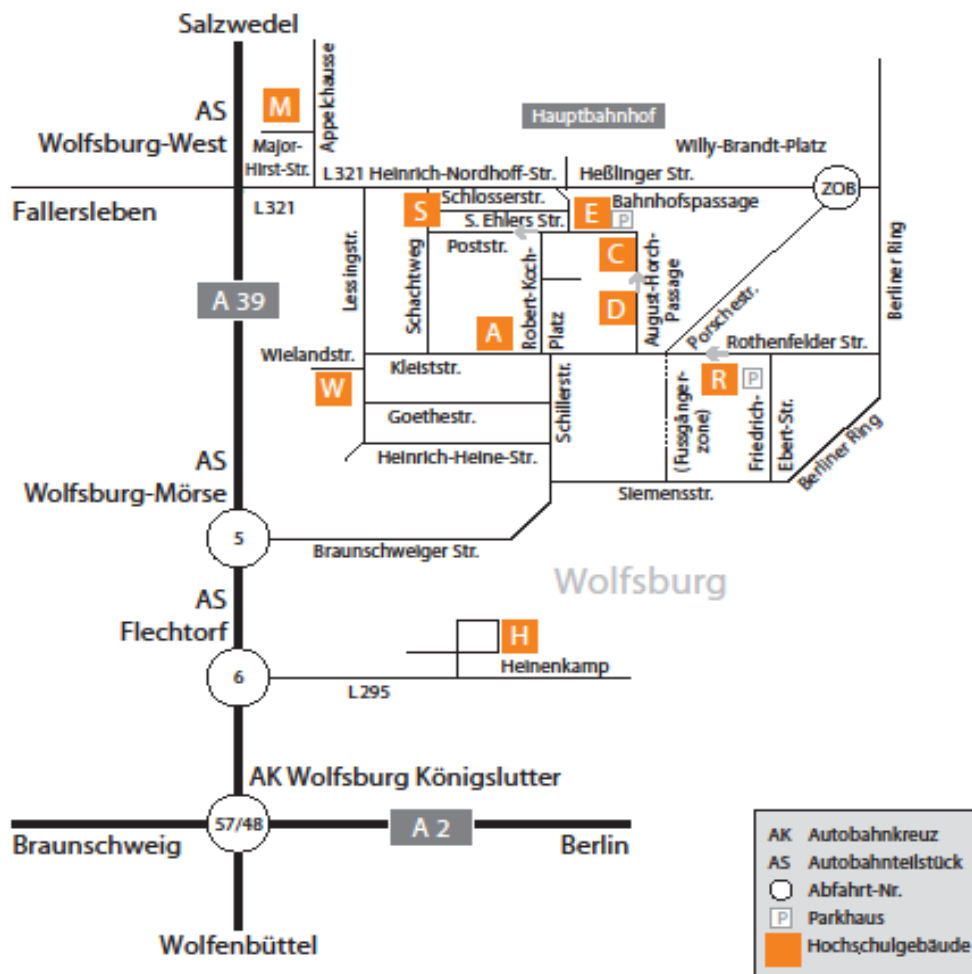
Salzwedel

AS
Wolfsburg-West

M

Appelchausse

Major-Hirst-Str.

Hauptbahnhof

Willy-Brandt-Platz

L 321 Heinrich-Nordhoff-Str.

Heßlinger Str.

ZOB

Fallersleben

L321

Schlosserstr.

S

S. Ehlers Str.

E

P

Bahnhofspassage

Berliner Ring

Lessingstr.

Schachtweg

Poststr.

Robert-Koch-Platz

C

D

August-Horch-Passage

Porschestr.

A 39

A

Rothenfelder Str.

Wielandstr.

Kleiststr.

W

R

P

Goethestr.

Schillerstr.

(Fussgängerzone)

Friedrich-Ebert-Str.

Berliner Ring

Heinrich-Heine-Str.

AS
Wolfsburg-Mörse

Siemensstr.

5

Braunschweiger Str.

Wolfsburg

AS
Flechtorf

H

Heinenkamp

6

L 295

AK Wolfsburg Königslutter

57/48

A 2

Braunschweig

Berlin

Wolfenbüttel

AK Autobahnkreuz
AS Autobahnteilstück
Abfahrt-Nr.
P Parkhaus
Hochschulgebäude